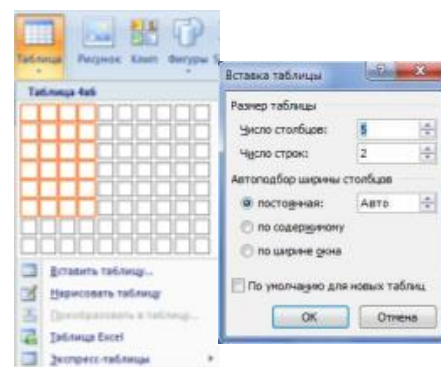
Таблица
Рисунок
Клип
Фигуры

Таблица 4x6

Вставить таблицу...
Нарисовать таблицу
Преобразовать в таблицу...
Таблица Excel
Экспресс-таблицы

Вставка таблицы
?
X
Размер таблицы
Число столбцов: 5
Число строк: 2
Автоподбор ширины столбцов
постоянная: Авто
по содержимому
по ширине окна
По умолчанию для новых таблиц
ОК
Отмена